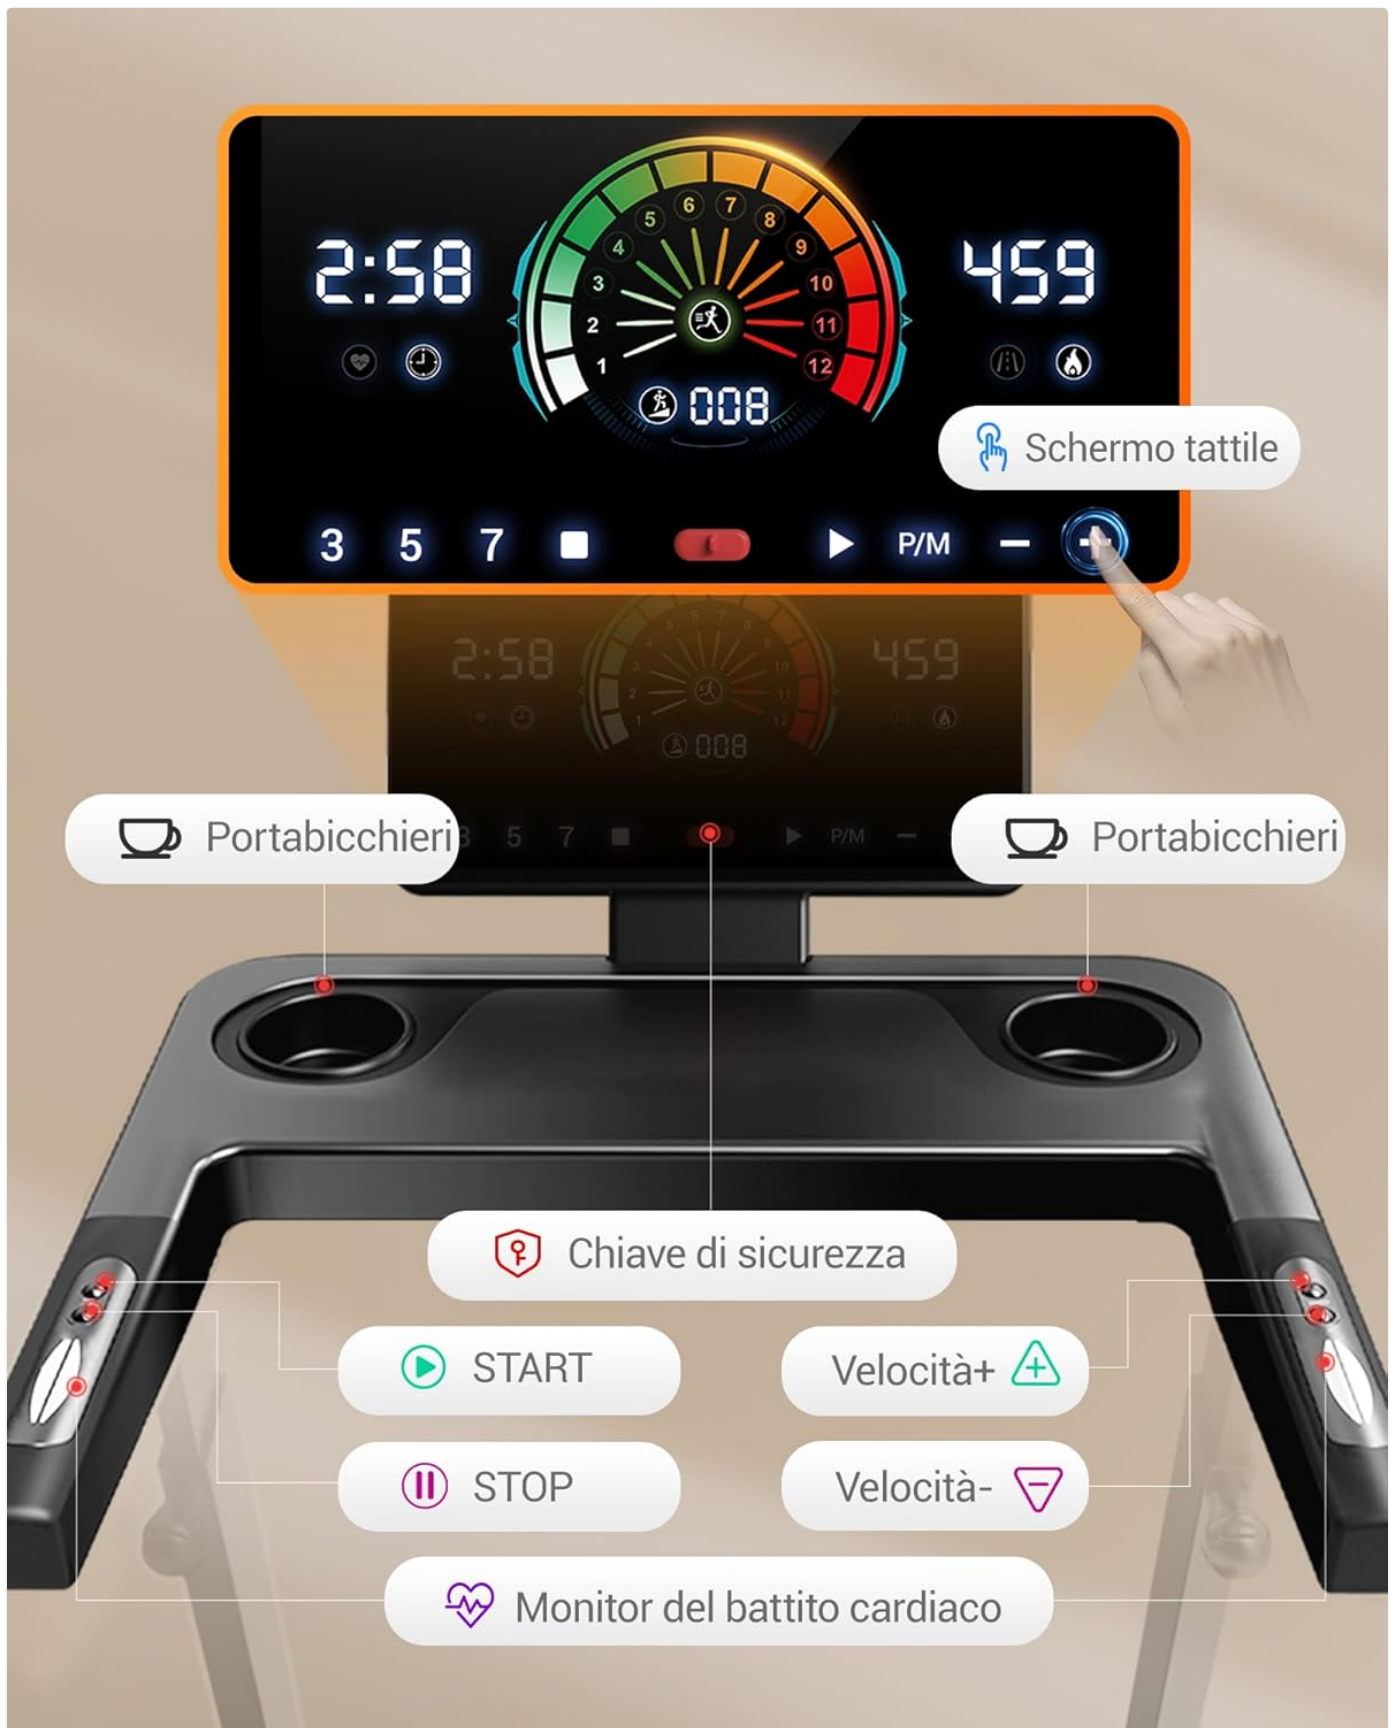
2:58

5 6 7 8
4 9
3 10
2 11
1 12

008

459

Schermo tattile

3 5 7 P/M

2:58 459 008 5 7 P/M

Portabicchieri

Portabicchieri

Chiave di sicurezza

START

Velocità+

STOP

Velocità-

Monitor del battito cardiaco